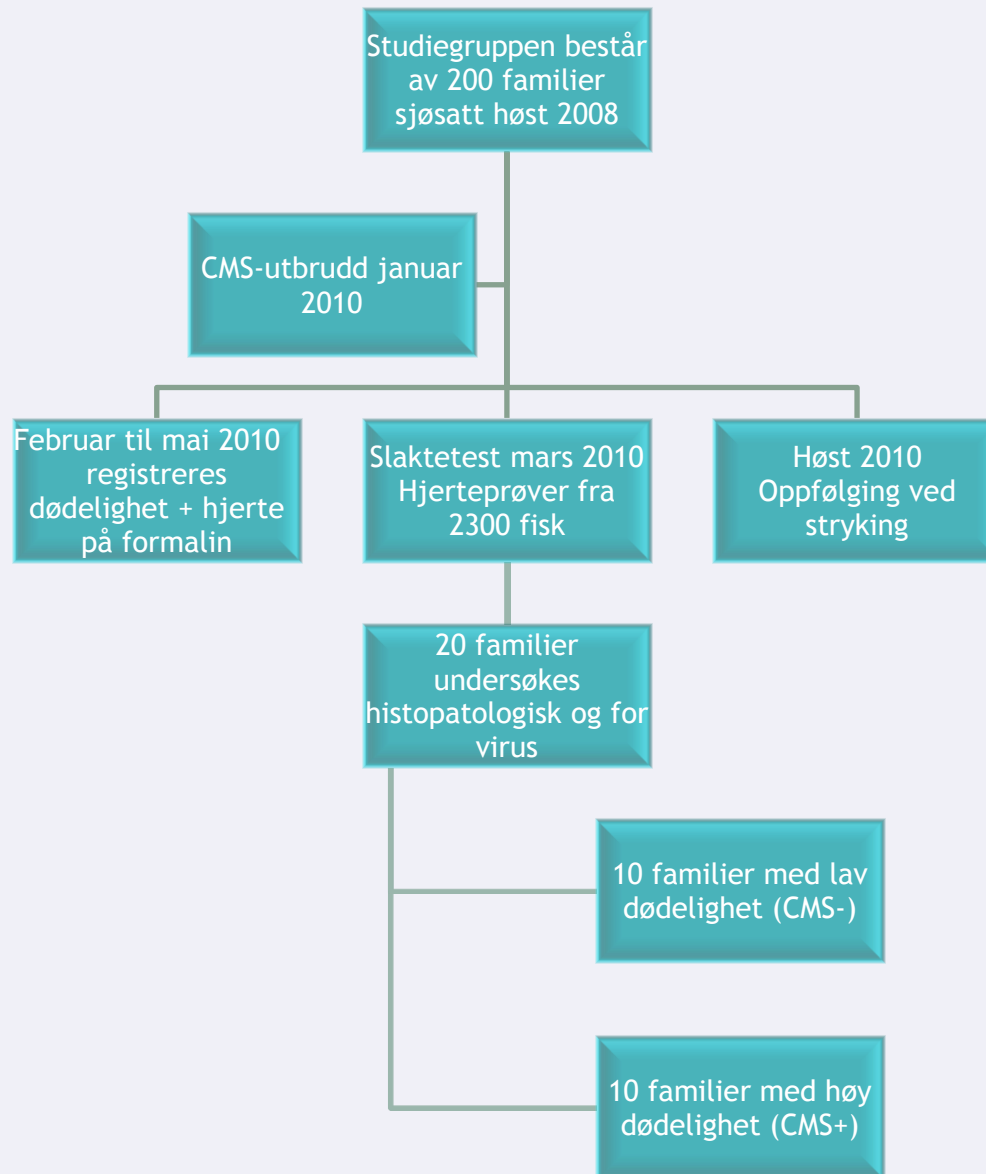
Studiegruppen består av 200 familier sjøsatt høst 2008

CMS-utbrudd januar 2010

Februar til mai 2010 registreres dødelighet + hjerte på formalin

Slaktetest mars 2010 Hjerteprøver fra 2300 fisk

Høst 2010 Oppfølging ved stryking

20 familier undersøkes histopatologisk og for virus

10 familier med lav dødelighet (CMS-)

10 familier med høy dødelighet (CMS+)